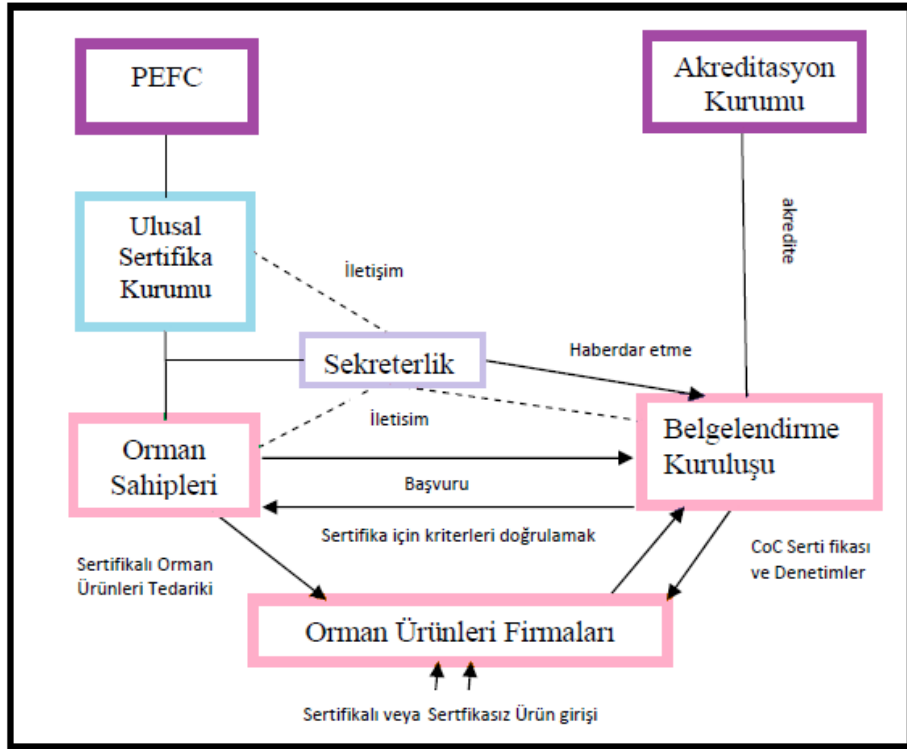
PEFC

Akreditasyon Kurumu

Ulusal Sertifika Kurumu

İletişim

akredite

Sekreterlik

Haberdar etme

İletisim

Orman Sahipleri

Belgelendirme Kuruluşu

Başvuru

Sertifika için kriterleri doğrulamak

Sertifikalı Orman Ürünleri Tedariki

CoC Serti fikası ve Denetimler

Orman Ürünleri Firmaları

Sertifikalı veya Sertfikasız Ürün girişi